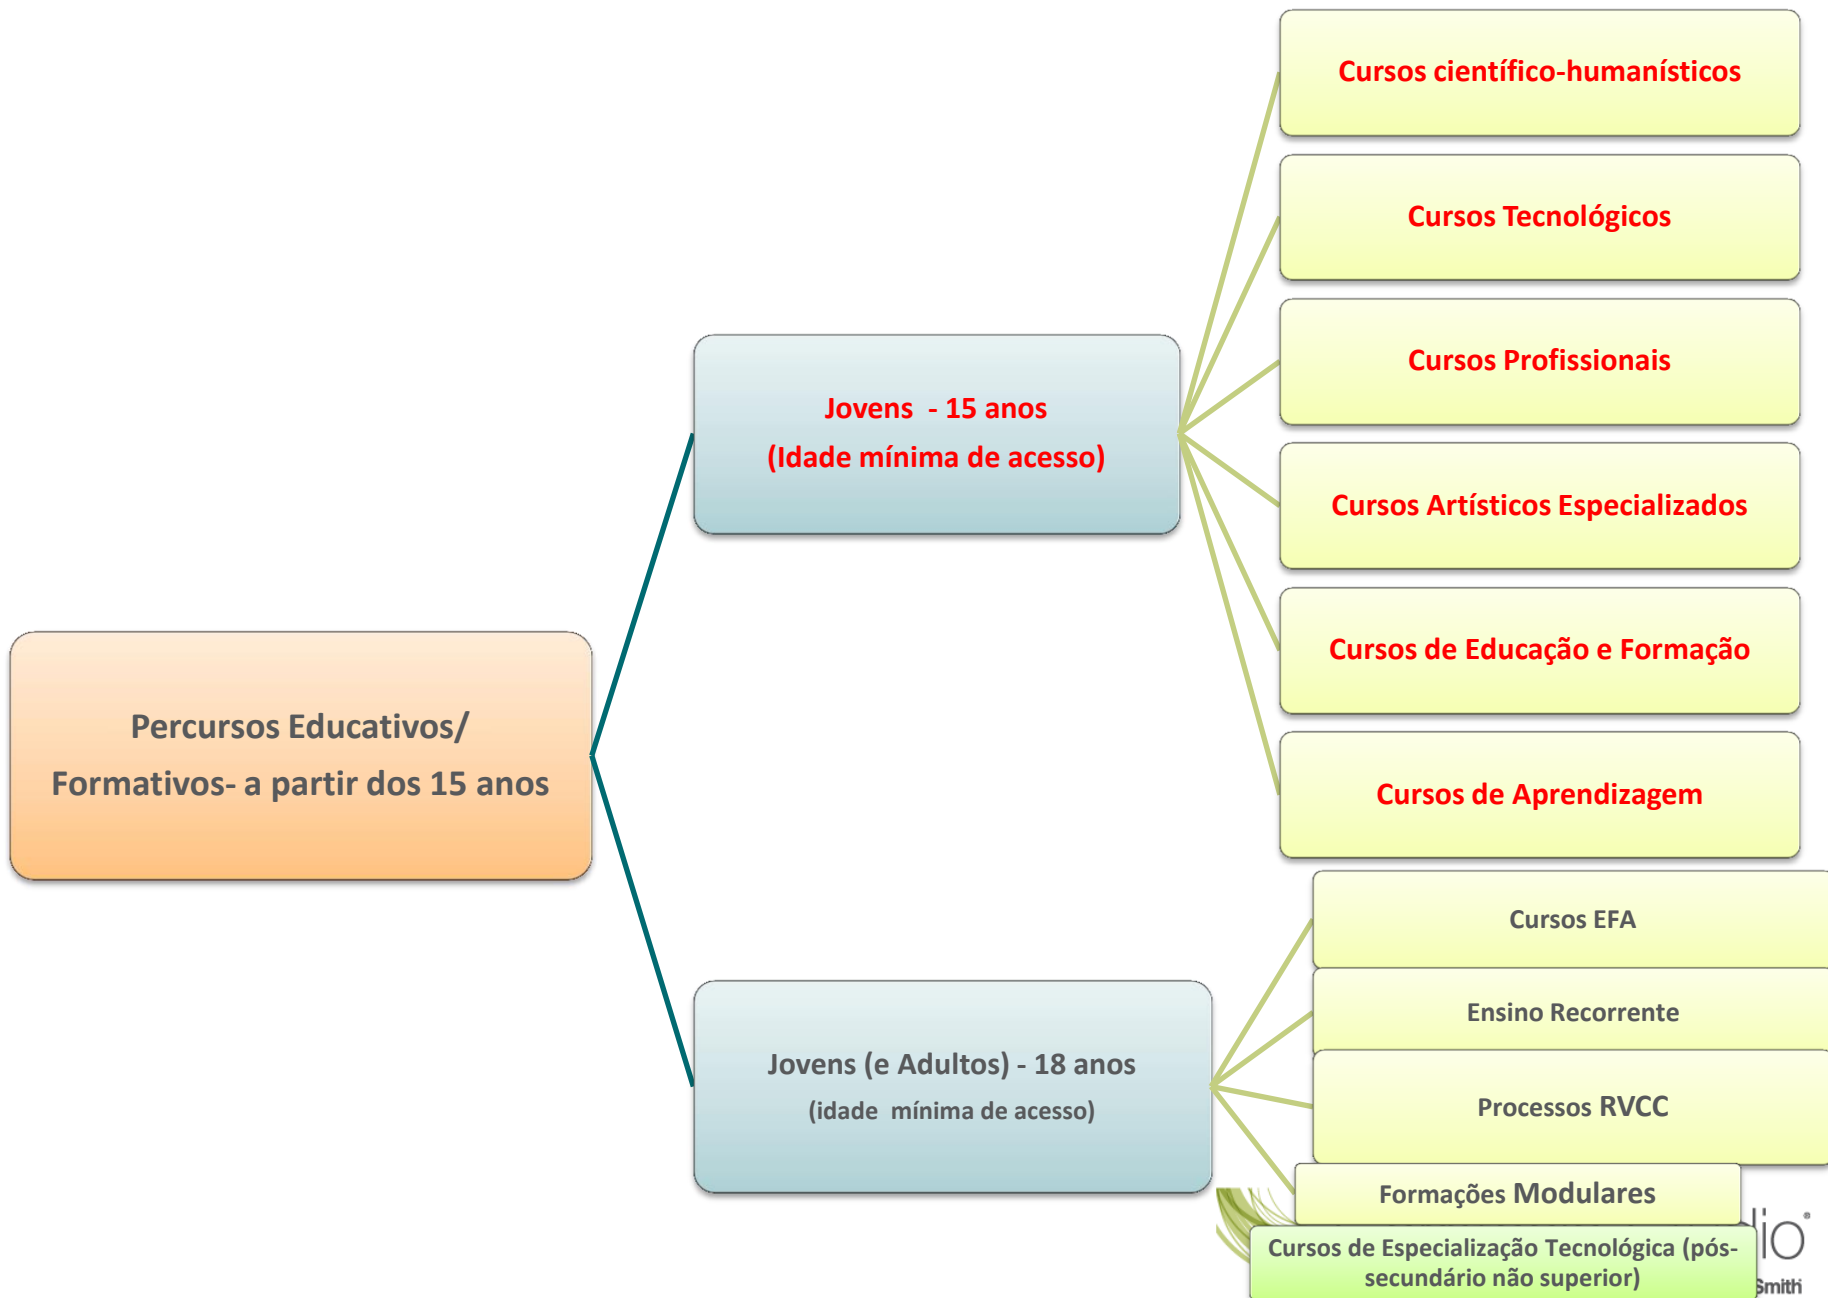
Percursos Educativos/ Formativos- a partir dos 15 anos

Jovens - 15 anos
(Idade mínima de acesso)

Cursos científico-humanísticos

Cursos Tecnológicos

Cursos Profissionais

Cursos Artísticos Especializados

Cursos de Educação e Formação

Cursos de Aprendizagem

Jovens (e Adultos) - 18 anos
(idade mínima de acesso)

Cursos EFA

Ensino Recorrente

Processos RVCC

Formações Modulares

Cursos de Especialização Tecnológica (pós-secundário não superior)

lio

Smith